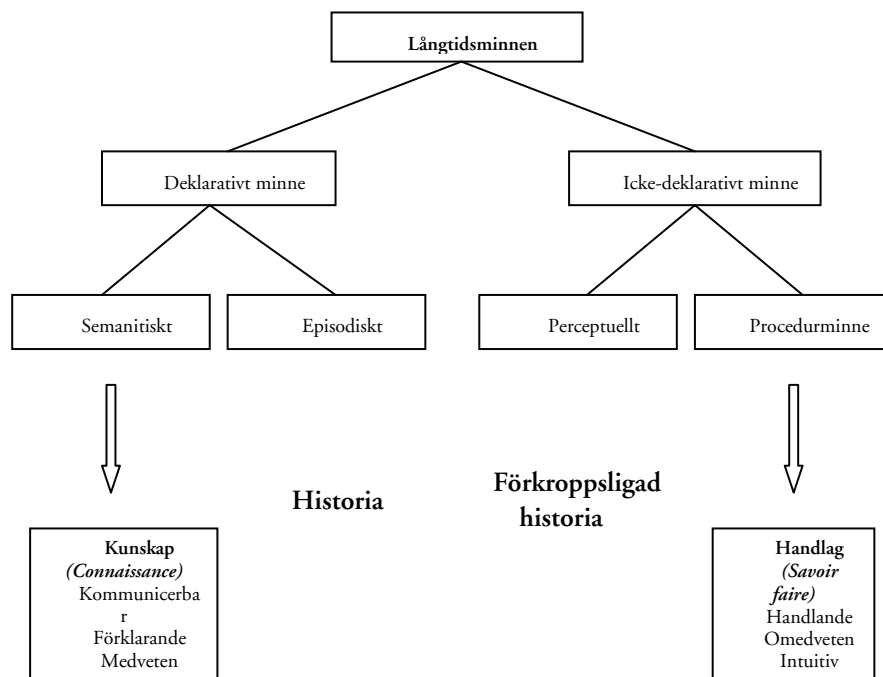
Långtidsminnen

Deklarativt minne

Icke-deklarativt minne

Semanitiskt

Episodiskt

Perceptuellt

Procedurminne

Historia

Förkroppsligad historia

Kunskap
*(Connaissance)*
Kommunicerbar
Förklarande
Medveten

Handlag
*(Savoir faire)*
Handlande
Omedveten
Intuitiv